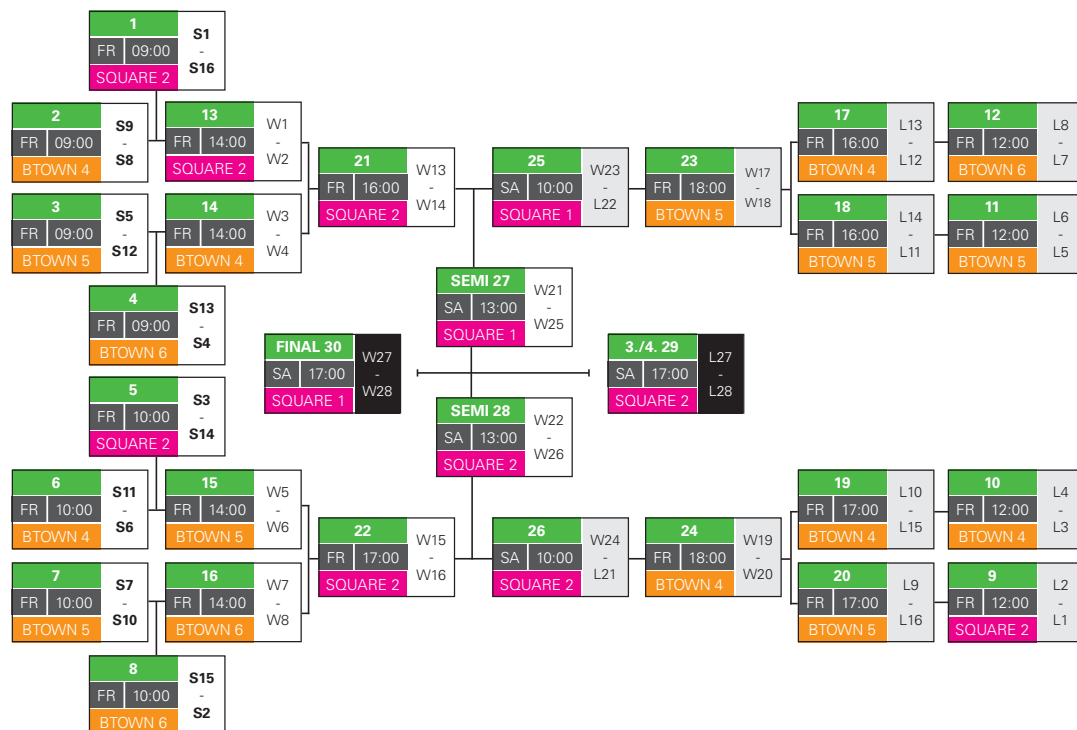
1
FR 09:00
SQUARE 2
S1 - S16

2
FR 09:00
BTOWN 4
S9 - S8

13
FR 14:00
SQUARE 2
W1 - W2

3
FR 09:00
BTOWN 5
S5 - S12

14
FR 14:00
BTOWN 4
W3 - W4

4
FR 09:00
BTOWN 6
S13 - S4

21
FR 16:00
SQUARE 2
W13 - W14

25
SA 10:00
SQUARE 1
W23 - L22

23
FR 18:00
BTOWN 5
W17 - W18

17
FR 16:00
BTOWN 4
L13 - L12

12
FR 12:00
BTOWN 6
L8 - L7

18
FR 16:00
BTOWN 5
L14 - L11

11
FR 12:00
BTOWN 5
L6 - L5

SEMI 27
SA 13:00
SQUARE 1
W21 - W25

FINAL 30
SA 17:00
SQUARE 1
W27 - W28

3./4. 29
SA 17:00
SQUARE 2
L27 - L28

SEMI 28
SA 13:00
SQUARE 2
W22 - W26

5
FR 10:00
SQUARE 2
S3 - S14

6
FR 10:00
BTOWN 4
S11 - S6

15
FR 14:00
BTOWN 5
W5 - W6

7
FR 10:00
BTOWN 5
S7 - S10

16
FR 14:00
BTOWN 6
W7 - W8

8
FR 10:00
BTOWN 6
S15 - S2

22
FR 17:00
SQUARE 2
W15 - W16

26
SA 10:00
SQUARE 2
W24 - L21

24
FR 18:00
BTOWN 4
W19 - W20

19
FR 17:00
BTOWN 4
L10 - L15

10
FR 12:00
BTOWN 4
L4 - L3

20
FR 17:00
BTOWN 5
L9 - L16

9
FR 12:00
SQUARE 2
L2 - L1